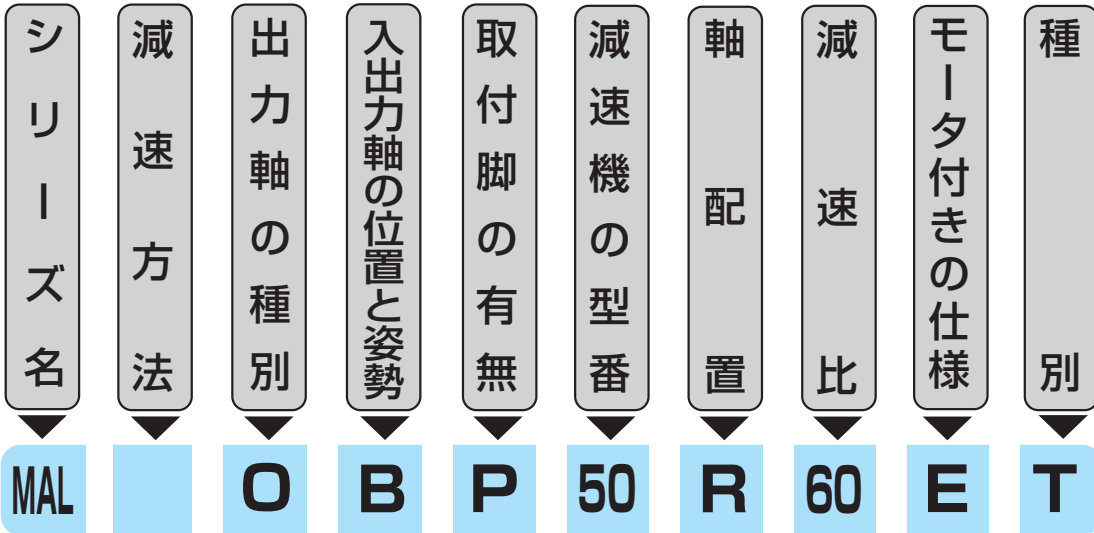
シリーズ名

減速方法

出力軸の種別

入出力軸の位置と姿勢

取付脚の有無

減速機の型番

軸配置

減速比

モータ付きの仕様

種別

| MAL |  | O | B | P | 50 | R | 60 | E | T |
|---|---|---|---|---|---|---|---|---|---|